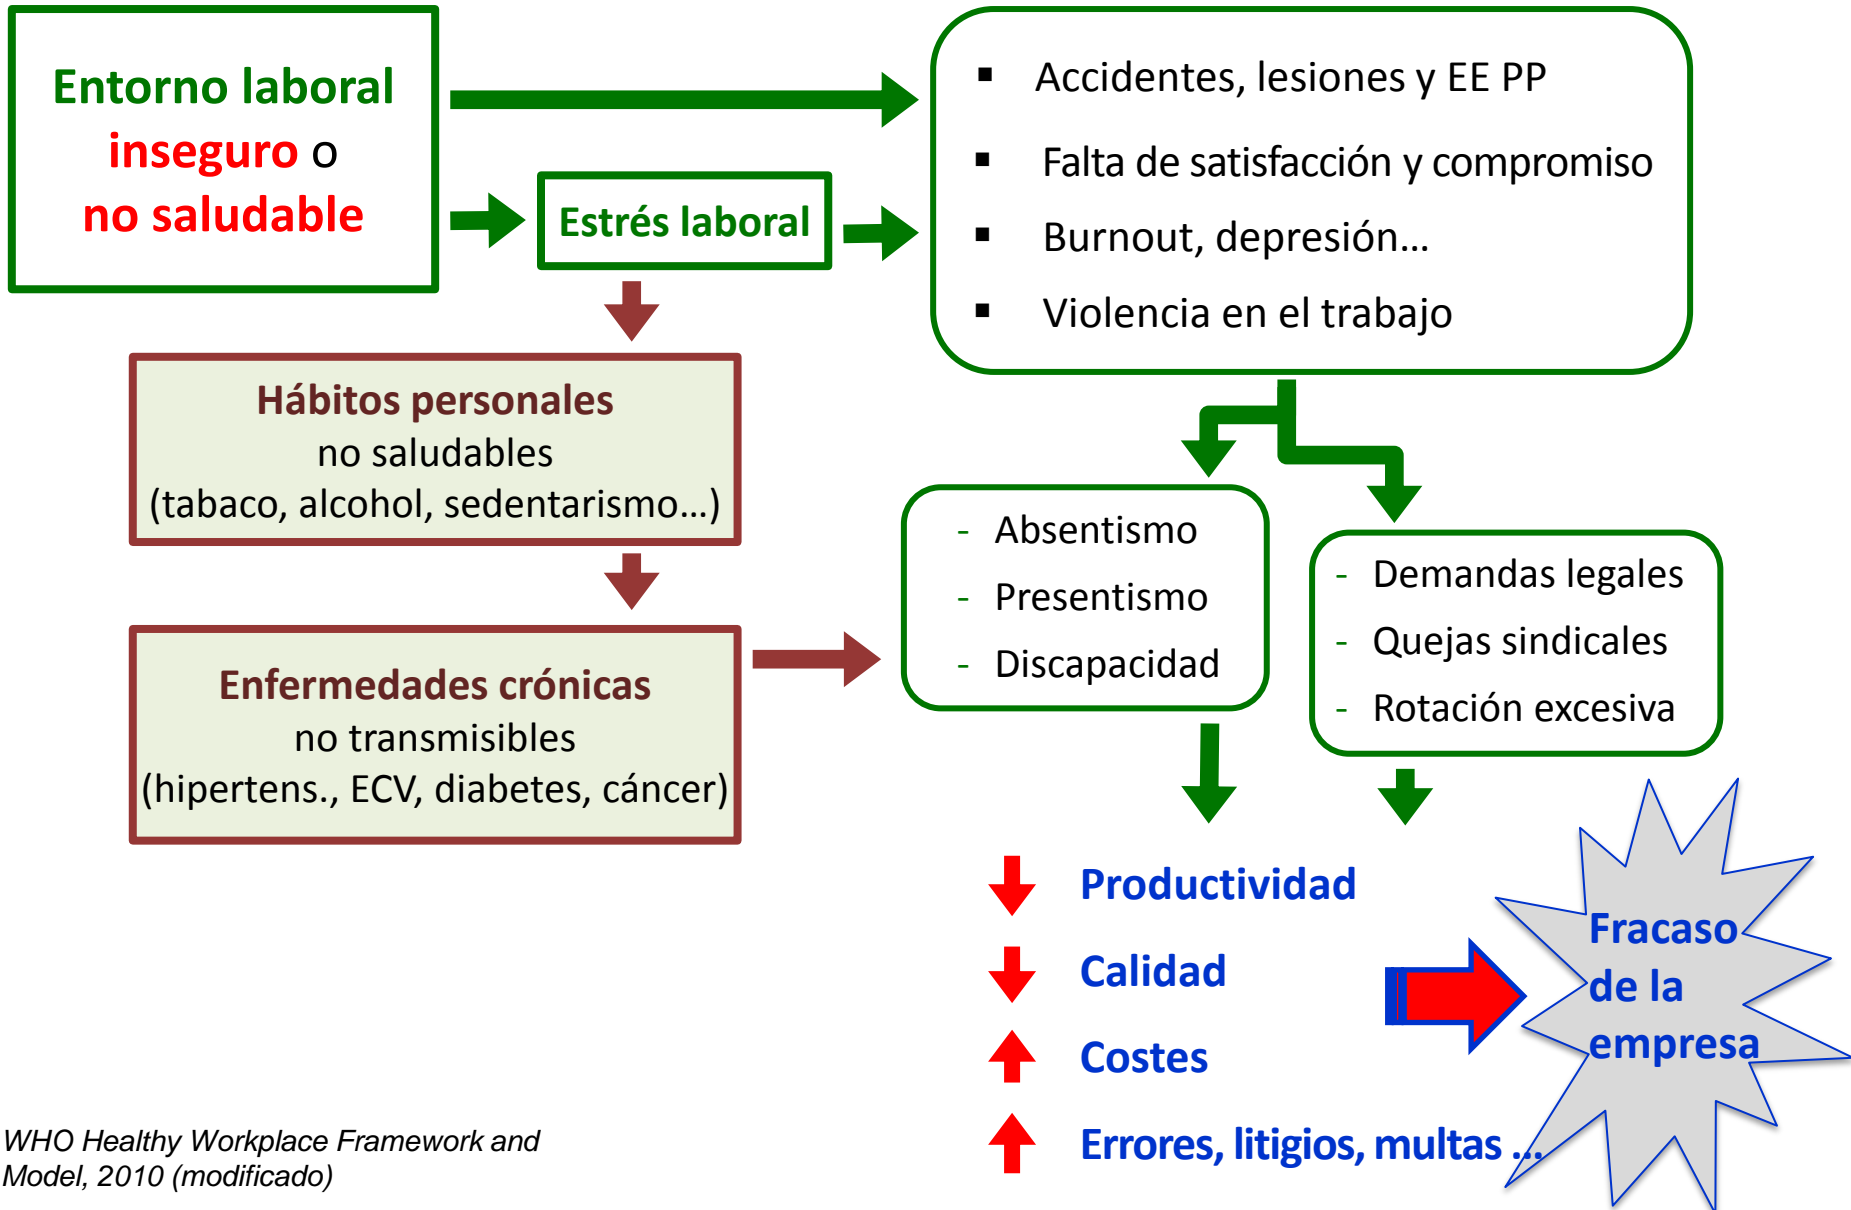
Entorno laboral inseguro o no saludable

Estrés laboral

- Accidentes, lesiones y EE PP
- Falta de satisfacción y compromiso
- Burnout, depresión…
- Violencia en el trabajo

Hábitos personales
no saludables
(tabaco, alcohol, sedentarismo…)

Enfermedades crónicas
no transmisibles
(hipertens., ECV, diabetes, cáncer)

- Absentismo
- Presentismo
- Discapacidad

- Demandas legales
- Quejas sindicales
- Rotación excesiva

Productividad

Calidad

Costes

Errores, litigios, multas …

Fracaso de la empresa

WHO Healthy Workplace Framework and Model, 2010 (modificado)